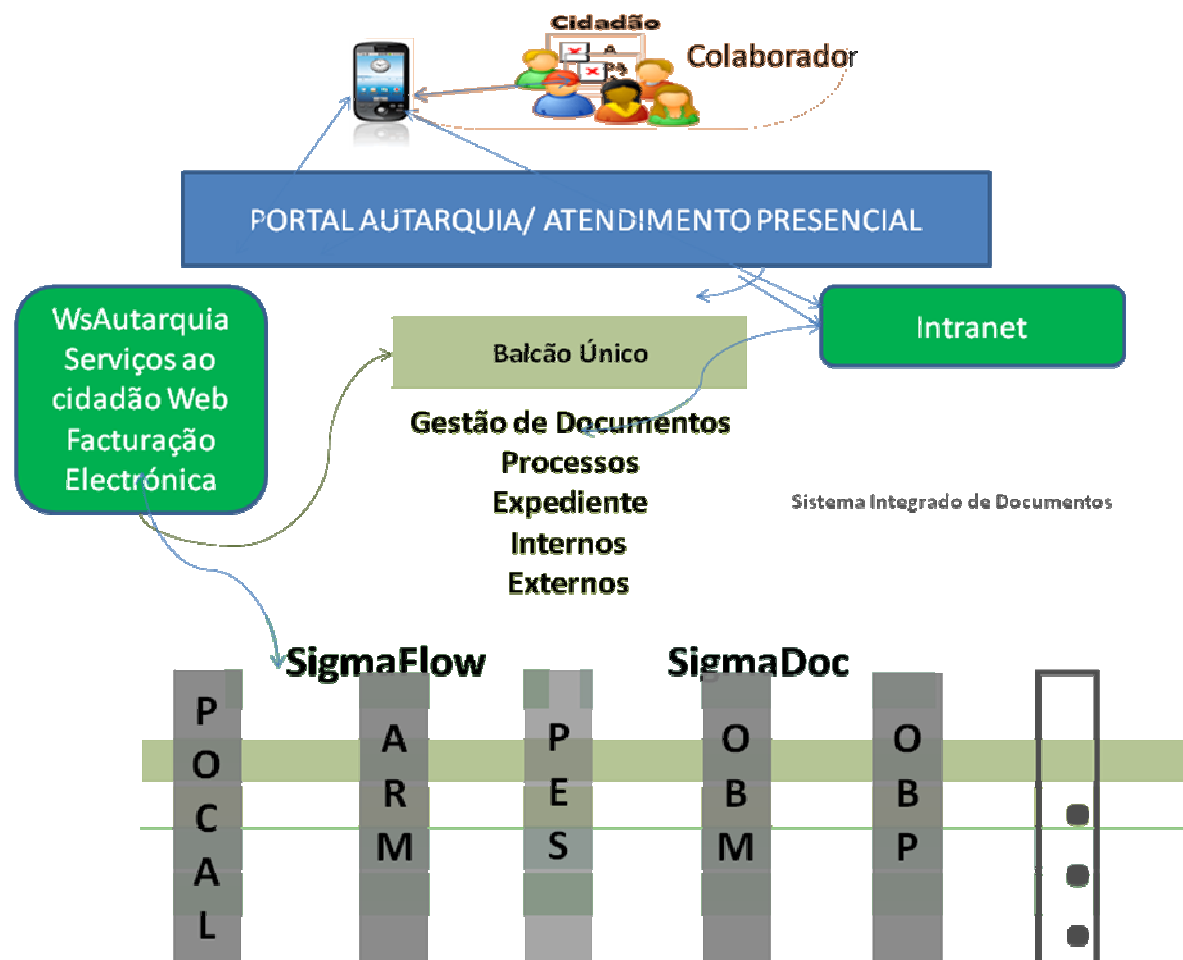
Cidadão

Colaborador

PORTAL AUTARQUIA/ ATENDIMENTO PRESENCIAL

WsAutarquia
Serviços ao cidadão Web
Facturação Electrónica

Balcão Único

Intranet

Gestão de Documentos
Processos
Expediente
Internos
Externos

Sistema Integrado de Documentos

SigmaFlow

SigmaDoc

POCAL

ARM

PES

OBM

OBP